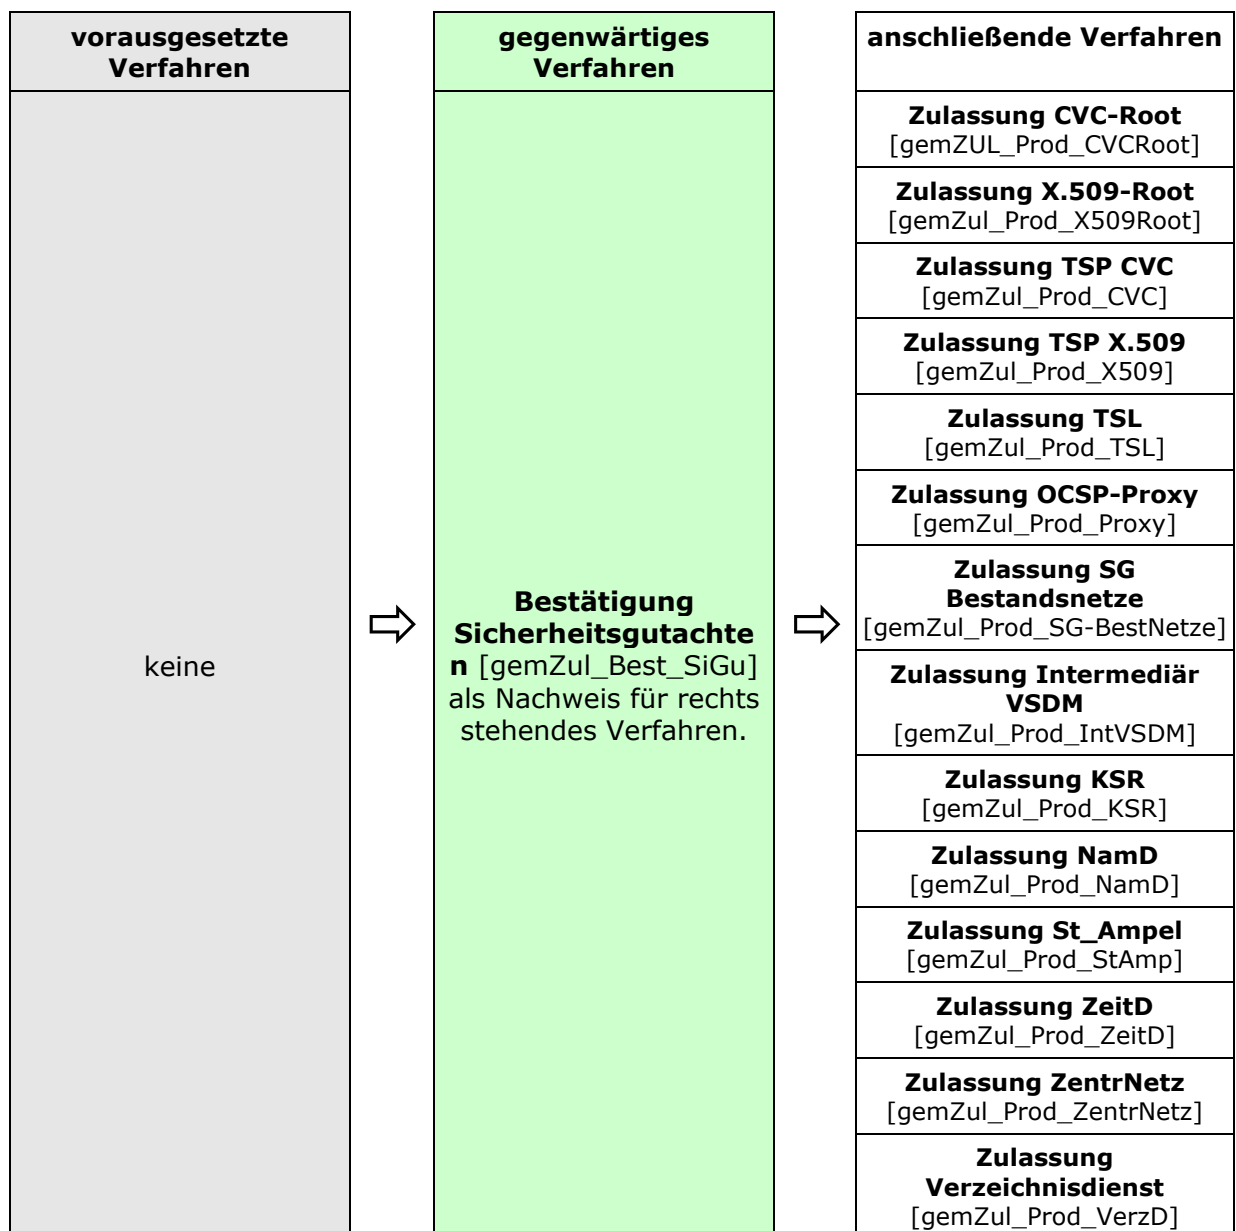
**vorausgesetzte Verfahren**

keine

⇨

**gegenwärtiges Verfahren**

**Bestätigung Sicherheitsgutachten** [gemZul_Best_SiGu] als Nachweis für rechts stehendes Verfahren.

⇨

**anschließende Verfahren**

**Zulassung CVC-Root** [gemZUL_Prod_CVCRoot]

**Zulassung X.509-Root** [gemZul_Prod_X509Root]

**Zulassung TSP CVC** [gemZul_Prod_CVC]

**Zulassung TSP X.509** [gemZul_Prod_X509]

**Zulassung TSL** [gemZul_Prod_TSL]

**Zulassung OCSP-Proxy** [gemZul_Prod_Proxy]

**Zulassung SG Bestandsnetze** [gemZul_Prod_SG-BestNetze]

**Zulassung Intermediär VSDM** [gemZul_Prod_IntVSDM]

**Zulassung KSR** [gemZul_Prod_KSR]

**Zulassung NamD** [gemZul_Prod_NamD]

**Zulassung St_Ampel** [gemZul_Prod_StAmp]

**Zulassung ZeitD** [gemZul_Prod_ZeitD]

**Zulassung ZentrNetz** [gemZul_Prod_ZentrNetz]

**Zulassung Verzeichnisdienst** [gemZul_Prod_VerzD]